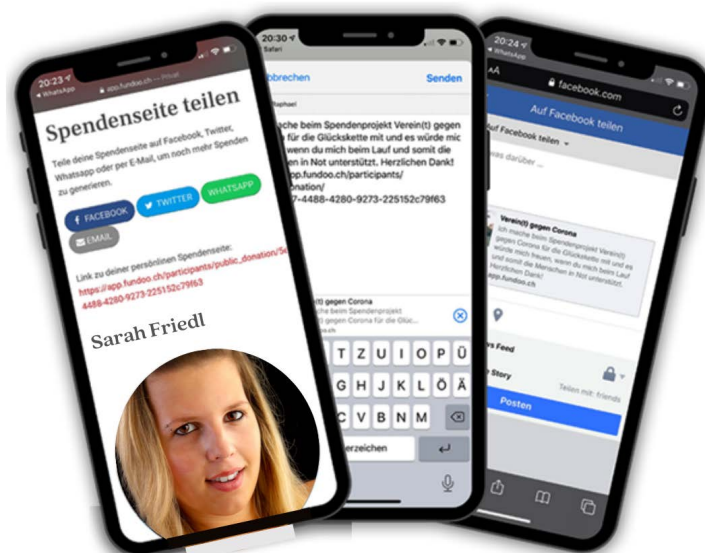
20:23
◂ WhatsApp
app.fundoo.ch

Spendenseite teilen

Teile deine Spendenseite auf Facebook, Twitter, Whatsapp oder per E-Mail, um noch mehr Spenden zu generieren.

FACEBOOK
TWITTER
WHATSAPP
EMAIL

Link zu deiner persönlichen Spendenseite:
https://app.fundoo.ch/participants/public_donation/5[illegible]
4488-4280-9273-225152c79f63

Sarah Friedl

20:30
◂ Safari
Abbrechen
Senden
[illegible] Raphael
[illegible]e beim Spendenprojekt Verein(t) gegen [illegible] für die Glückskette mit und es würde mic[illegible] wenn du mich beim Lauf und somit die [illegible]n in Not unterstützt. Herzlichen Dank! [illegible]app.fundoo.ch/participants/ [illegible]donation/ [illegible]7-4488-4280-9273-225152c79f63

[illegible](t) gegen Corona
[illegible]he beim Spendenprojekt
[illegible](t) gegen Corona für die Glüc...

T Z U I O P Ü
G H J K L Ö Ä
C V B N M
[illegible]erzeichen

20:24
◂ WhatsApp
AA
facebook.com
Auf Facebook teilen
Auf Facebook teilen
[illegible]s darüber ...
Verein(t) gegen Corona
Ich mache beim Spendenprojekt Verein(t) gegen Corona für die Glückskette mit und es würde mich freuen, wenn du mich beim Lauf und somit die Menschen in Not unterstützt. Herzlichen Dank!
app.fundoo.ch
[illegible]s Feed
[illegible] Story
Teilen mit: friends
Posten